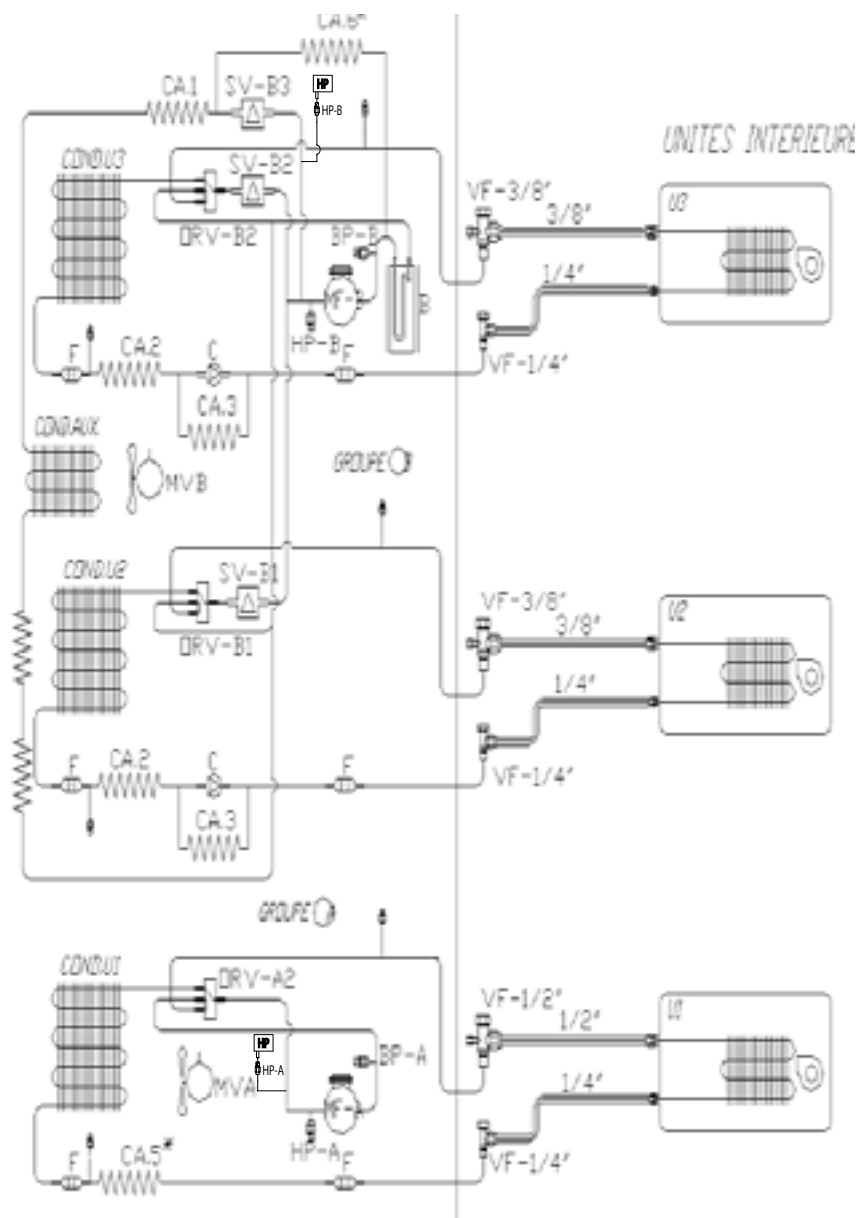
CA.6*

CA1

SV-B3

HP

HP-B

UNITES INTERIEURE

CONDU3

SV-B2

VF-3/8"

3/8"

U3

DRV-B2

BP-B

B

1/4"

HP-B

F

F

CA.2

C

VF-1/4"

CA.3

CONDAUX

MVB

GROUPE B

CONDU2

SV-B1

VF-3/8"

U2

3/8"

DRV-B1

1/4"

F

CA.2

C

F

VF-1/4"

CA.3

GROUPE A

CONDU1

DRV-A2

VF-1/2"

1/2"

U1

HP

BP-A

HP-A

MVA

1/4"

HP-A

F

F

CA.5*

VF-1/4"